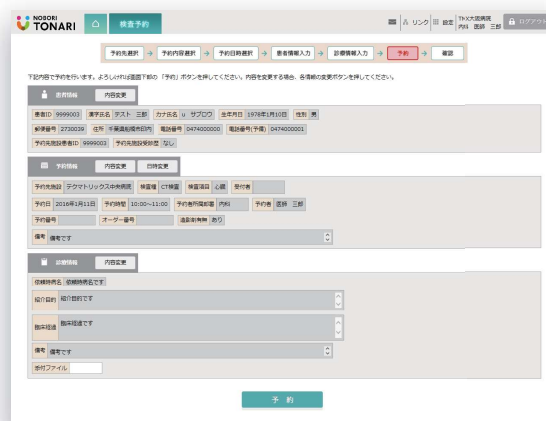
NOBORI TONARI

検査予約

リンク 設定 TMX大崎病院 内科 医師 三郎 ログアウト

予約先選択 → 予約内容選択 → 予約日時選択 → 患者情報入力 → 診療情報入力 → 予約 → 確認

下記内容で予約を行います。よろしければ画面下部の「予約」ボタンを押してください。内容を変更する場合、各情報の変更ボタンを押してください。

患者情報 内容変更

患者ID 9999003 漢字氏名 テスト 三郎 カナ氏名 ｻ サブロウ 生年月日 1978年1月10日 性別 男

郵便番号 2720039 住所 千葉県船橋市印内 電話番号 0474000000 電話番号(予備) 0474000001

予約先施設患者ID 9999003 予約先施設受診歴 なし

予約情報 内容変更 日時変更

予約先施設 テクマトリックス中央病院 検査種 CT検査 検査項目 心臓 受付者

予約日 2016年1月11日 予約時間 10:00～11:00 予約者所属部署 内科 予約者 医師 三郎

予約番号 オーダー番号 造影剤有無 あり

備考 備考です

診療情報 内容変更

依頼時病名 依頼時病名です

紹介目的 紹介目的です

臨床経過 臨床経過です

備考 備考です

添付ファイル

予 約